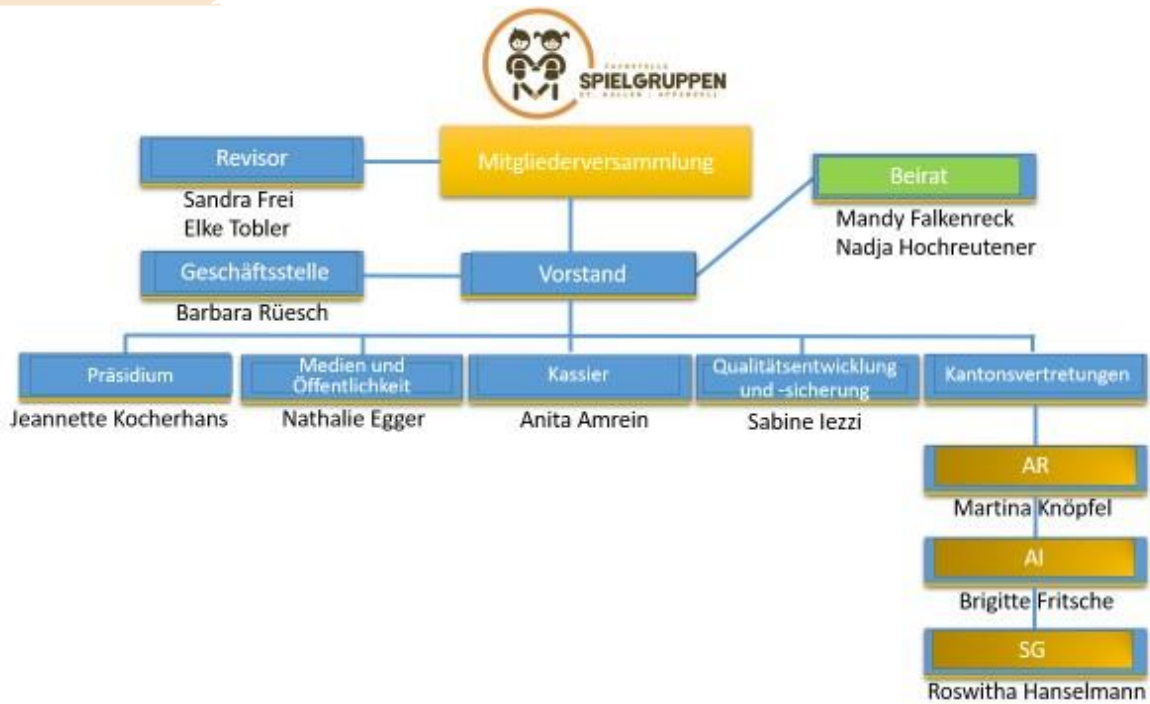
FACHSTELLE
SPIELGRUPPEN
ST. GALLEN · APPENZELL

Revisor
Sandra Frei
Elke Tobler

Mitgliederversammlung

Beirat
Mandy Falkenreck
Nadja Hochreutener

Geschäftsstelle
Barbara Rüesch

Vorstand

Präsidium
Jeannette Kocherhans

Medien und Öffentlichkeit
Nathalie Egger

Kassier
Anita Amrein

Qualitätsentwicklung und -sicherung
Sabine Iezzi

Kantonsvertretungen

AR
Martina Knöpfel

AI
Brigitte Fritsche

SG
Roswitha Hanselmann